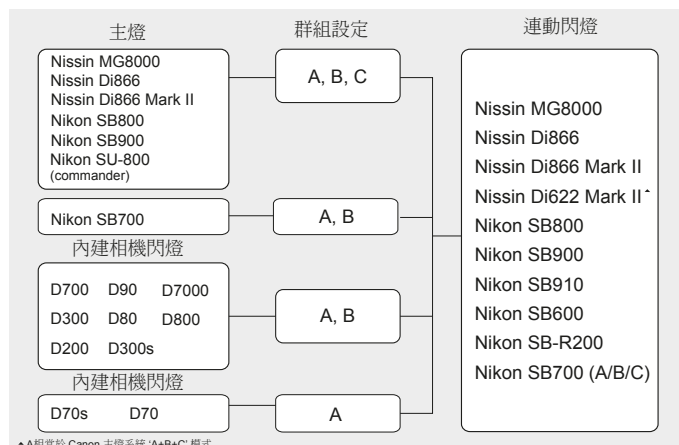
主燈

Nissin MG8000
Nissin Di866
Nissin Di866 Mark II
Nikon SB800
Nikon SB900
Nikon SU-800
(commander)

Nikon SB700

內建相機閃燈

D700 D90 D7000
D300 D80 D800
D200 D300s

內建相機閃燈

D70s D70

群組設定

A, B, C

A, B

A, B

A

連動閃燈

Nissin MG8000
Nissin Di866
Nissin Di866 Mark II
Nissin Di622 Mark II*
Nikon SB800
Nikon SB900
Nikon SB910
Nikon SB600
Nikon SB-R200
Nikon SB700 (A/B/C)

*A相當於 Canon 主燈系統 'A+B+C' 模式